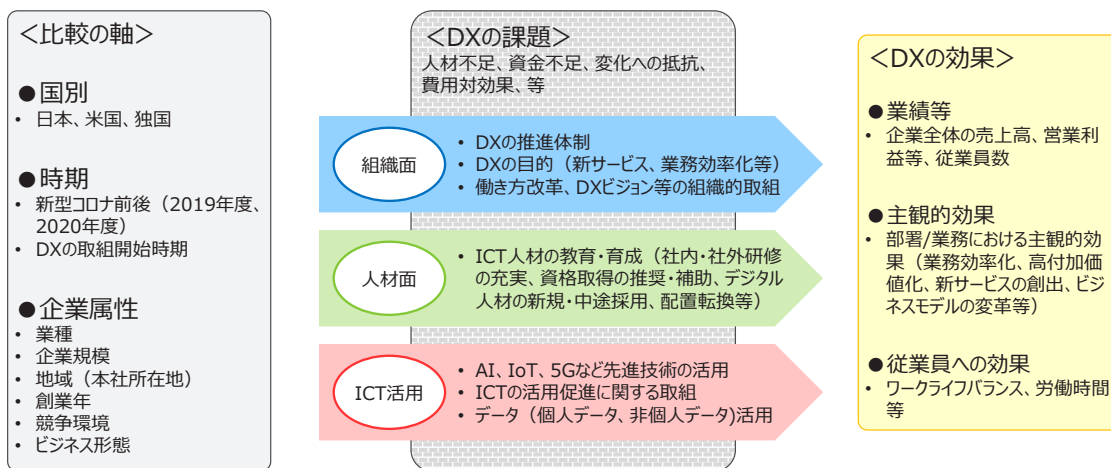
＜比較の軸＞

●国別
• 日本、米国、独国

●時期
• 新型コロナ前後（2019年度、2020年度）
• DXの取組開始時期

●企業属性
• 業種
• 企業規模
• 地域（本社所在地）
• 創業年
• 競争環境
• ビジネス形態

＜DXの課題＞
人材不足、資金不足、変化への抵抗、費用対効果、等

組織面
• DXの推進体制
• DXの目的（新サービス、業務効率化等）
• 働き方改革、DXビジョン等の組織的取組

人材面
• ICT人材の教育・育成（社内・社外研修の充実、資格取得の推奨・補助、デジタル人材の新規・中途採用、配置転換等）

ICT活用
• AI、IoT、5Gなど先進技術の活用
• ICTの活用促進に関する取組
• データ（個人データ、非個人データ)活用

＜DXの効果＞

●業績等
• 企業全体の売上高、営業利益等、従業員数

●主観的効果
• 部署/業務における主観的効果（業務効率化、高付加価値化、新サービスの創出、ビジネスモデルの変革等）

●従業員への効果
• ワークライフバランス、労働時間等